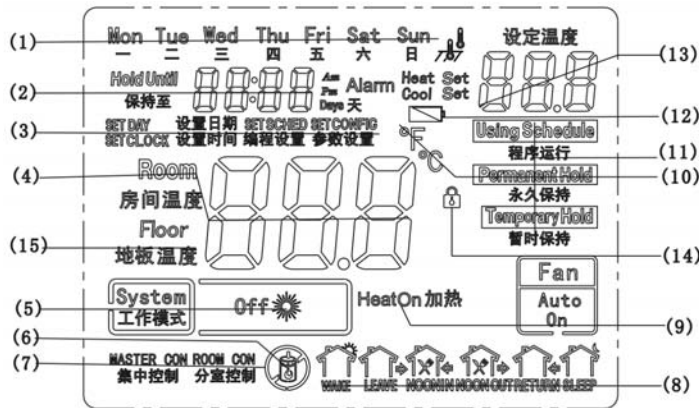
(1) Mon Tue Wed Thu Fri Sat Sun
一 二 三 四 五 六 日
设定温度
(13)
(2) Hold Until 保持至 88:88 Am Pm Days 天 Alarm Heat Cool Set Set
(12)
(3) SET DAY SET CLOCK 设置日期 设置时间 SET SCHED 编程设置 SET CONFIG 参数设置
°F °C
Using Schedule 程序运行
(11)
(4) Room 房间温度
Permanent Hold 永久保持
(10)
Floor 地板温度
Temporary Hold 暂时保持
(15)
(14)
Fan
System 工作模式
Off
HeatOn 加热
Auto On
(5)
(9)
(6)
(7) MASTER CON 集中控制 ROOM CON 分室控制
WAKE LEAVE NOONIN NOON OUT RETURN SLEEP
(8)